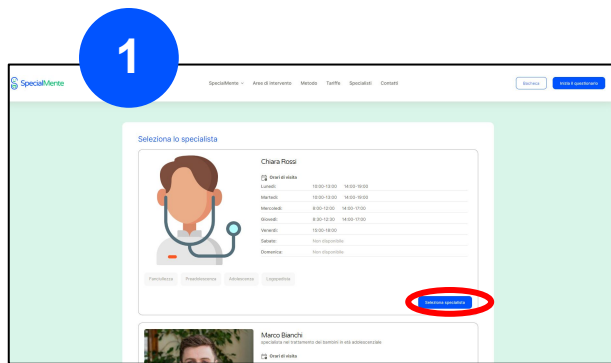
1

SpecialMente

SpecialMente ⌄ Aree di intervento Metodo Tariffe Specialisti Contatti

Box/area | Inizia il questionario

Seleziona lo specialista

Chiara Rossi

Orari di visita

| | | |
|---|---|---|
| Lunedì: | 10:00-13:00 | 14:00-18:00 |
| Martedì: | 10:00-13:00 | 14:00-18:00 |
| Mercoledì: | 8:00-12:00 | 14:00-17:00 |
| Giovedì: | 8:30-12:30 | 14:00-17:00 |
| Venerdì: | 10:00-18:00 | |
| Sabato: | Non disponibile | |
| Domenica: | Non disponibile | |

Fanciullezza Preadolescenza Adolescenza Logopedista

Seleziona specialista

Marco Bianchi
specialista nel trattamento dei bambini in età adolescenziale

Orari di visita